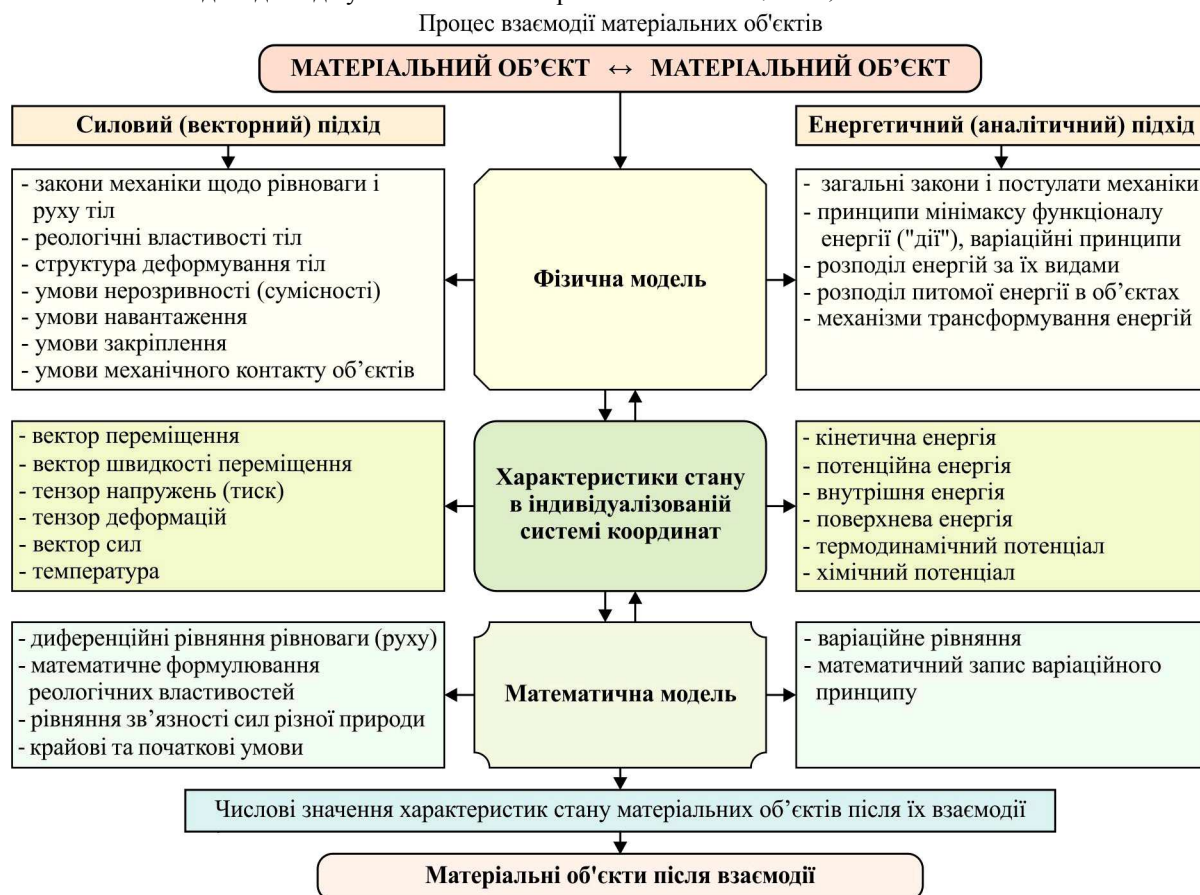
Процес взаємодії матеріальних об'єктів

МАТЕРІАЛЬНИЙ ОБ'ЄКТ ↔ МАТЕРІАЛЬНИЙ ОБ'ЄКТ

Силовий (векторний) підхід

Енергетичний (аналітичний) підхід

- закони механіки щодо рівноваги і руху тіл
- реологічні властивості тіл
- структура деформування тіл
- умови нерозривності (сумісності)
- умови навантаження
- умови закріплення
- умови механічного контакту об'єктів

Фізична модель

- загальні закони і постулати механіки
- принципи мінімаксу функціоналу енергії ("дії"), варіаційні принципи
- розподіл енергій за їх видами
- розподіл питомої енергії в об'єктах
- механізми трансформування енергій

- вектор переміщення
- вектор швидкості переміщення
- тензор напружень (тиск)
- тензор деформацій
- вектор сил
- температура

Характеристики стану в індивідуалізованій системі координат

- кінетична енергія
- потенційна енергія
- внутрішня енергія
- поверхнева енергія
- термодинамічний потенціал
- хімічний потенціал

- диференційні рівняння рівноваги (руху)
- математичне формулювання реологічних властивостей
- рівняння зв'язності сил різної природи
- крайові та початкові умови

Математична модель

- варіаційне рівняння
- математичний запис варіаційного принципу

Числові значення характеристик стану матеріальних об'єктів після їх взаємодії

Матеріальні об'єкти після взаємодії